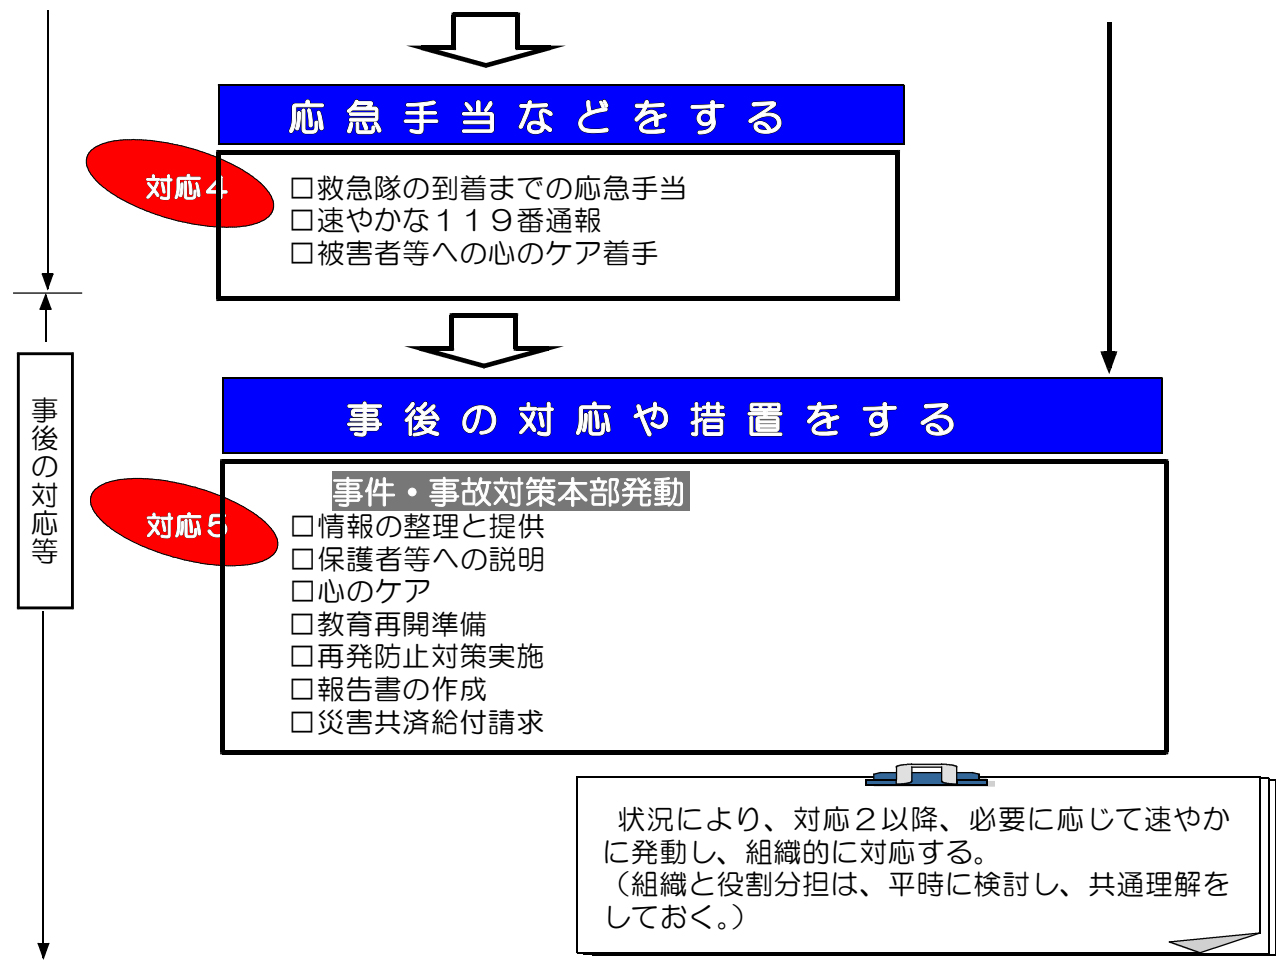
応急手当などをする

対応４
□救急隊の到着までの応急手当
□速やかな１１９番通報
□被害者等への心のケア着手

事後の対応等

事後の対応や措置をする

対応５
事件・事故対策本部発動
□情報の整理と提供
□保護者等への説明
□心のケア
□教育再開準備
□再発防止対策実施
□報告書の作成
□災害共済給付請求

状況により、対応２以降、必要に応じて速やかに発動し、組織的に対応する。
（組織と役割分担は、平時に検討し、共通理解をしておく。）